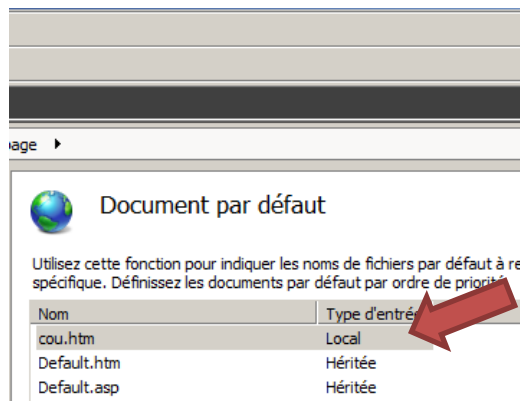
age ▸

Document par défaut

Utilisez cette fonction pour indiquer les noms de fichiers par défaut à re spécifique. Définissez les documents par défaut par ordre de priorit

| Nom | Type d'entré |
|---|---|
| cou.htm | Local |
| Default.htm | Héritée |
| Default.asp | Héritée |